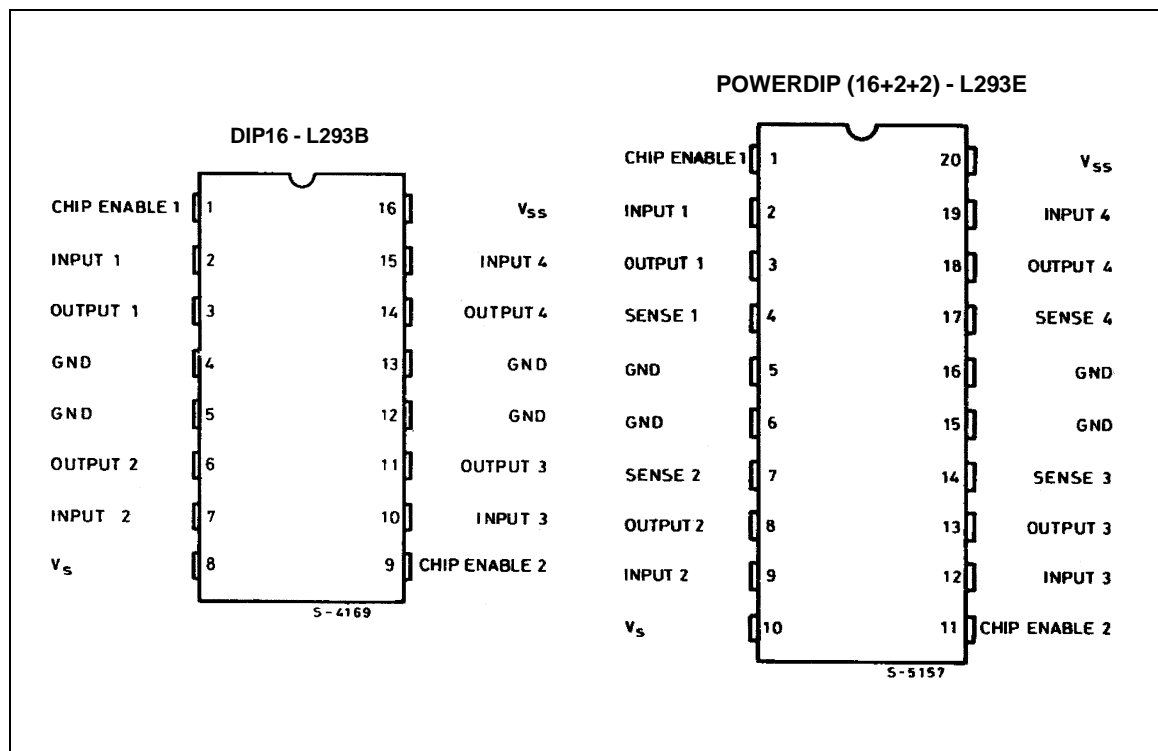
DIP16 - L293B

CHIP ENABLE 1 1
INPUT 1 2
OUTPUT 1 3
GND 4
GND 5
OUTPUT 2 6
INPUT 2 7
$V_S$ 8

16 $V_{SS}$
15 INPUT 4
14 OUTPUT 4
13 GND
12 GND
11 OUTPUT 3
10 INPUT 3
9 CHIP ENABLE 2

S-4169

POWERDIP (16+2+2) - L293E

CHIP ENABLE 1 1
INPUT 1 2
OUTPUT 1 3
SENSE 1 4
GND 5
GND 6
SENSE 2 7
OUTPUT 2 8
INPUT 2 9
$V_S$ 10

20 $V_{SS}$
19 INPUT 4
18 OUTPUT 4
17 SENSE 4
16 GND
15 GND
14 SENSE 3
13 OUTPUT 3
12 INPUT 3
11 CHIP ENABLE 2

S-5157